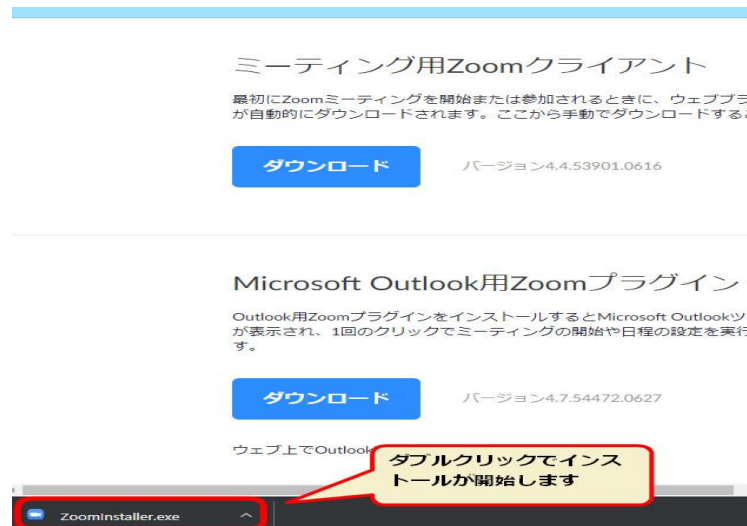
ミーティング用Zoomクライアント

最初にZoomミーティングを開始または参加されるときに、ウェブブラ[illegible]が自動的にダウンロードされます。ここから手動でダウンロードする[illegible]

ダウンロード

バージョン4.4.53901.0616

Microsoft Outlook用Zoomプラグイン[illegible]

Outlook用ZoomプラグインをインストールするとMicrosoft Outlookツ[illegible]が表示され、1回のクリックでミーティングの開始や日程の設定を実行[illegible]す。

ダウンロード

バージョン4.7.54472.0627

ウェブ上でOutlook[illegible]

ダブルクリックでインストールが開始します

ZoomInstaller.exe